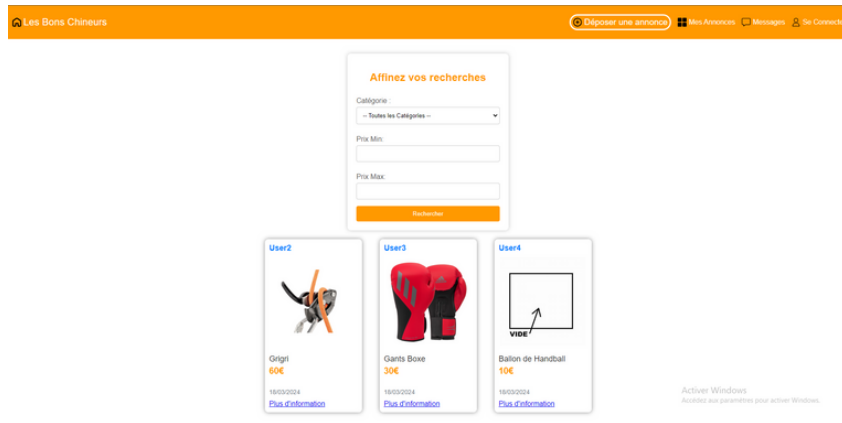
Les Bons Chineurs

Déposer une annonce

Mes Annonces

Messages

Se Connecter

Affinez vos recherches

Catégorie :

-- Toutes les Catégories --

Prix Min:

Prix Max:

Rechercher

User2

Grigri

60€

18/03/2024

Plus d'information

User3

Gants Boxe

30€

18/03/2024

Plus d'information

User4

VIDE

Ballon de Handball

10€

18/03/2024

Plus d'information

Activer Windows

Accédez aux paramètres pour activer Windows.